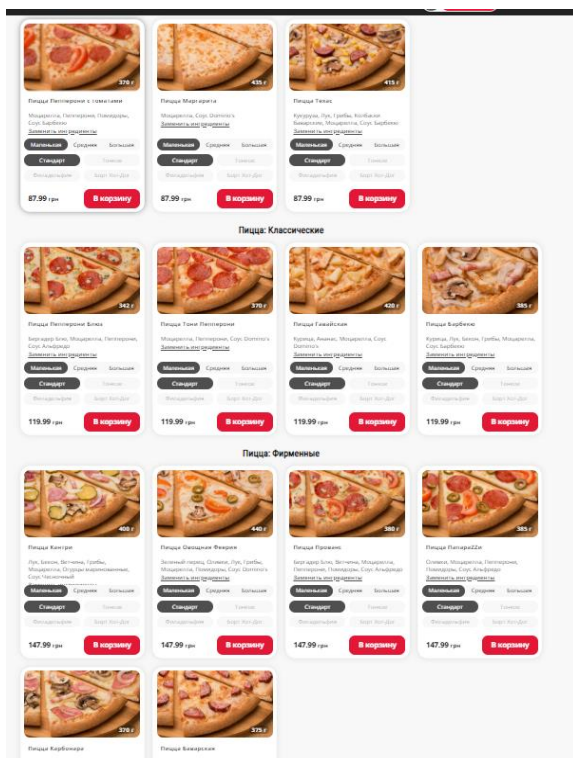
378 г

Пицца Пепперони с томатами

Моцарелла, Пепперони, Помидоры, Соус Барбекю

Заменить ингредиенты

Маленькая | Средняя | Большая

Стандарт | Тонкое

Филадельфия | Борт Хот-Дог

87.99 грн

В корзину

435 г

Пицца Маргарита

Моцарелла, Соус Domino's

Заменить ингредиенты

Маленькая | Средняя | Большая

Стандарт | Тонкое

Филадельфия | Борт Хот-Дог

87.99 грн

В корзину

415 г

Пицца Техас

Кукуруза, Лук, Грибы, Колбаски баварские, Моцарелла, Соус Барбекю

Заменить ингредиенты

Маленькая | Средняя | Большая

Стандарт | Тонкое

Филадельфия | Борт Хот-Дог

87.99 грн

В корзину

Пицца: Классические

342 г

Пицца Пепперони Блю

Бергадер Блю, Моцарелла, Пепперони, Соус Альфредо

Заменить ингредиенты

Маленькая | Средняя | Большая

Стандарт | Тонкое

Филадельфия | Борт Хот-Дог

119.99 грн

В корзину

370 г

Пицца Тони Пепперони

Моцарелла, Пепперони, Соус Domino's

Заменить ингредиенты

Маленькая | Средняя | Большая

Стандарт | Тонкое

Филадельфия | Борт Хот-Дог

119.99 грн

В корзину

420 г

Пицца Гавайская

Курица, Ананас, Моцарелла, Соус Domino's

Заменить ингредиенты

Маленькая | Средняя | Большая

Стандарт | Тонкое

Филадельфия | Борт Хот-Дог

119.99 грн

В корзину

385 г

Пицца Барбекю

Курица, Лук, Бекон, Грибы, Моцарелла, Соус Барбекю

Заменить ингредиенты

Маленькая | Средняя | Большая

Стандарт | Тонкое

Филадельфия | Борт Хот-Дог

119.99 грн

В корзину

Пицца: Фирменные

408 г

Пицца Кантри

Лук, Бекон, Ветчина, Грибы, Моцарелла, Огурцы маринованные, Соус Чесночный

Маленькая | Средняя | Большая

Стандарт | Тонкое

Филадельфия | Борт Хот-Дог

147.99 грн

В корзину

440 г

Пицца Овощная Феерия

Зеленый перец, Оливки, Лук, Грибы, Моцарелла, Помидоры, Соус Domino's

Заменить ингредиенты

Маленькая | Средняя | Большая

Стандарт | Тонкое

Филадельфия | Борт Хот-Дог

147.99 грн

В корзину

380 г

Пицца Прованс

Бергадер Блю, Ветчина, Моцарелла, Пепперони, Помидоры, Соус Альфредо

Заменить ингредиенты

Маленькая | Средняя | Большая

Стандарт | Тонкое

Филадельфия | Борт Хот-Дог

147.99 грн

В корзину

385 г

Пицца ПапараZZи

Оливки, Моцарелла, Пепперони, Помидоры, Соус Альфредо

Заменить ингредиенты

Маленькая | Средняя | Большая

Стандарт | Тонкое

Филадельфия | Борт Хот-Дог

147.99 грн

В корзину

370 г

Пицца Карбонара

375 г

Пицца Баварская